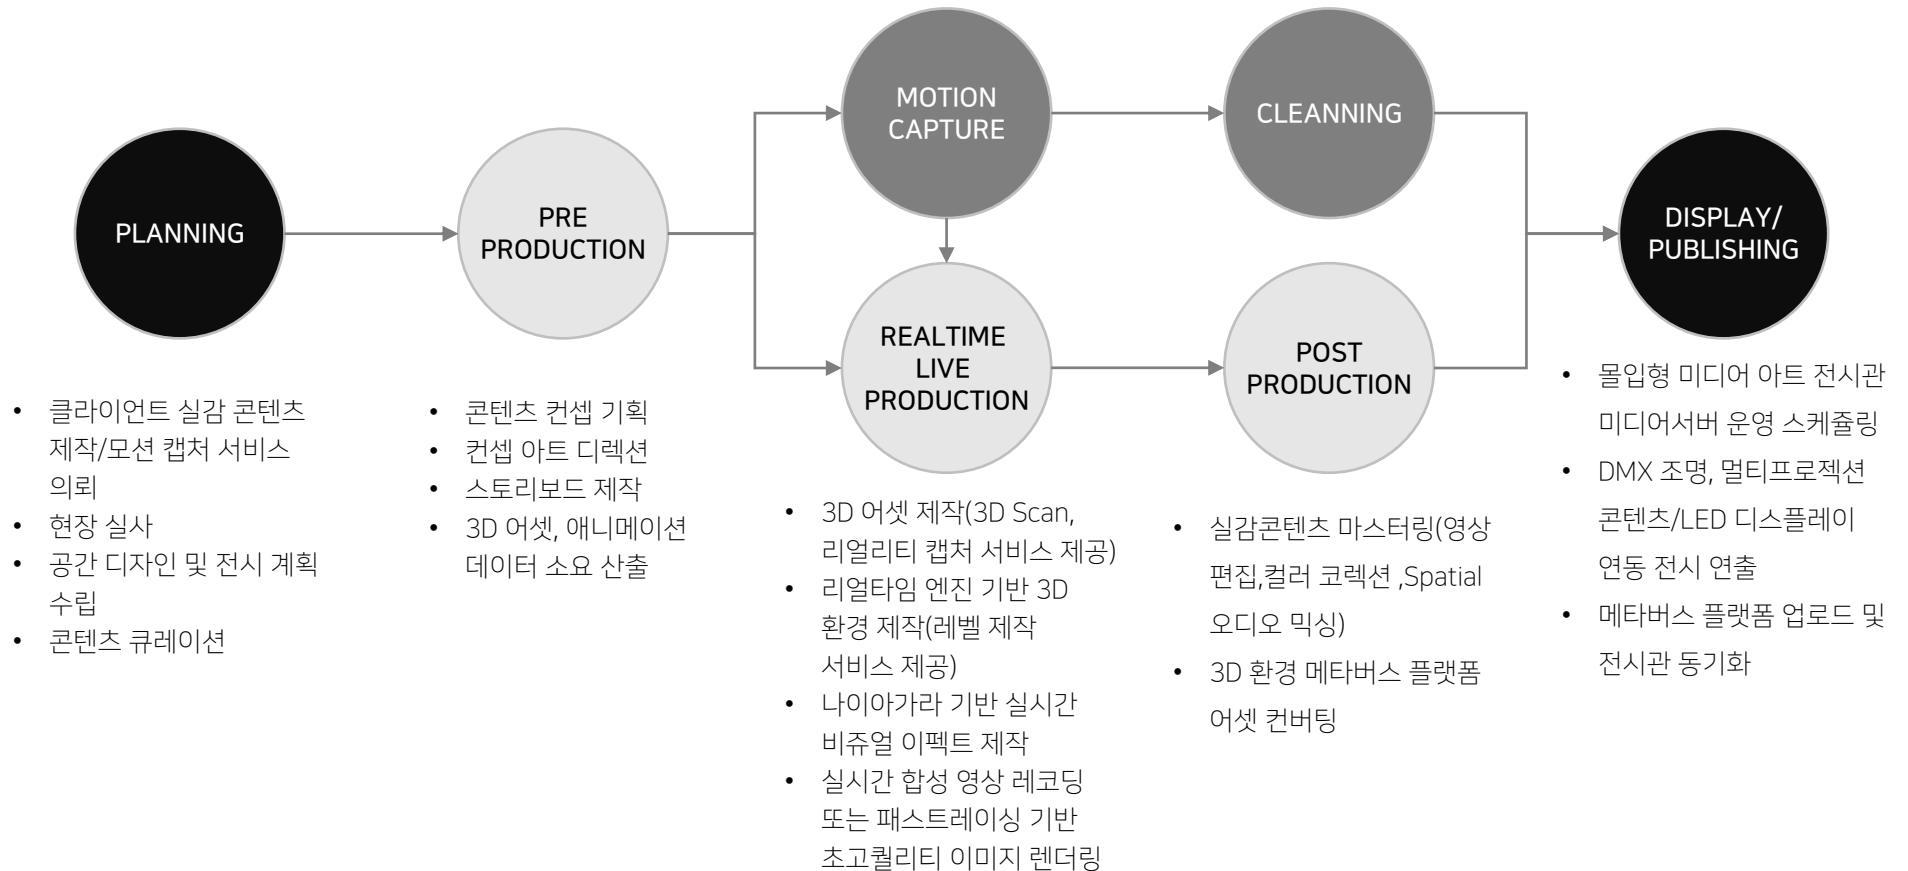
MOTION CAPTURE

CLEANNING

PLANNING

PRE PRODUCTION

DISPLAY/ PUBLISHING

REALTIME LIVE PRODUCTION

POST PRODUCTION

- 클라이언트 실감 콘텐츠 제작/모션 캡처 서비스 의뢰
- 현장 실사
- 공간 디자인 및 전시 계획 수립
- 콘텐츠 큐레이션

- 콘텐츠 컨셉 기획
- 컨셉 아트 디렉션
- 스토리보드 제작
- 3D 어셋, 애니메이션 데이터 소요 산출

- 3D 어셋 제작(3D Scan, 리얼리티 캡처 서비스 제공)
- 리얼타임 엔진 기반 3D 환경 제작(레벨 제작 서비스 제공)
- 나이아가라 기반 실시간 비쥬얼 이펙트 제작
- 실시간 합성 영상 레코딩 또는 패스트레이싱 기반 초고퀄리티 이미지 렌더링

- 실감콘텐츠 마스터링(영상 편집,컬러 코렉션 ,Spatial 오디오 믹싱)
- 3D 환경 메타버스 플랫폼 어셋 컨버팅

- 몰입형 미디어 아트 전시관 미디어서버 운영 스케쥴링
- DMX 조명, 멀티프로젝션 콘텐츠/LED 디스플레이 연동 전시 연출
- 메타버스 플랫폼 업로드 및 전시관 동기화